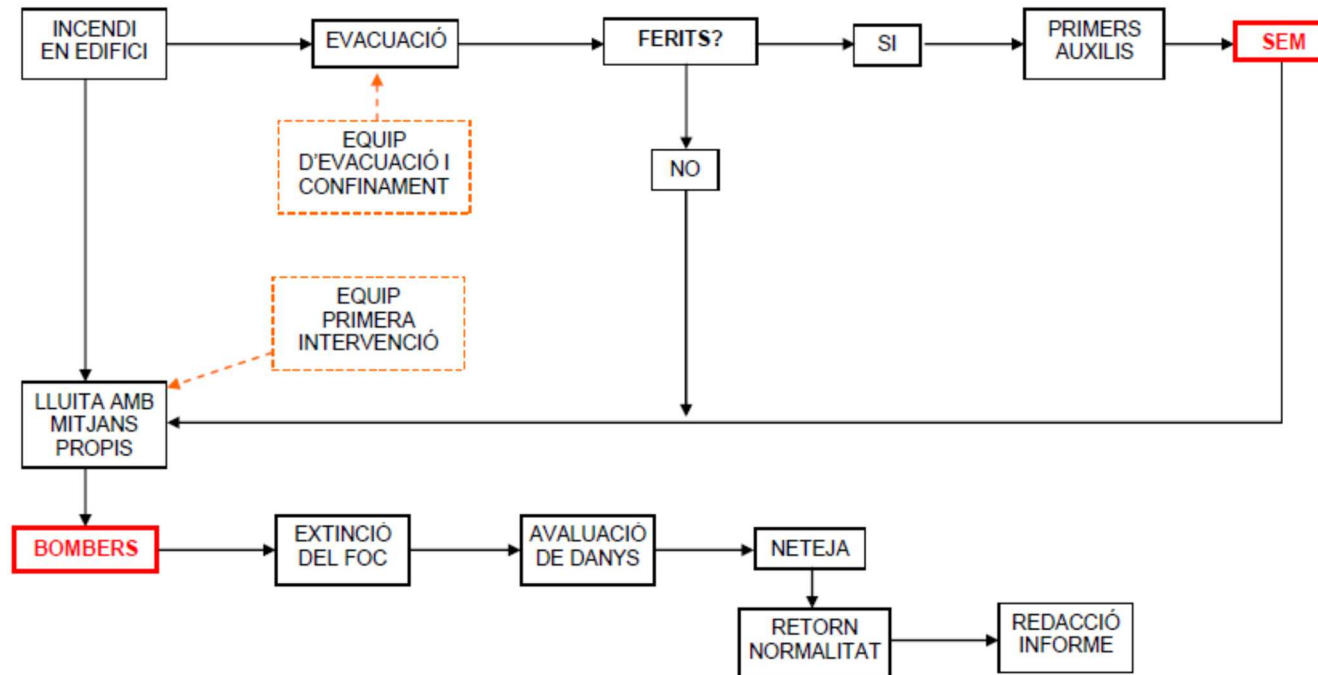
INCENDI EN EDIFICI

EVACUACIÓ

FERITS?

SI

PRIMERS AUXILIS

SEM

EQUIP D'EVACUACIÓ I CONFINAMENT

NO

EQUIP PRIMERA INTERVENCIÓ

LLUITA AMB MITJANS PROPIS

BOMBERS

EXTINCIÓ DEL FOC

AVALUACIÓ DE DANYS

NETEJA

RETORN NORMALITAT

REDACCIÓ INFORME